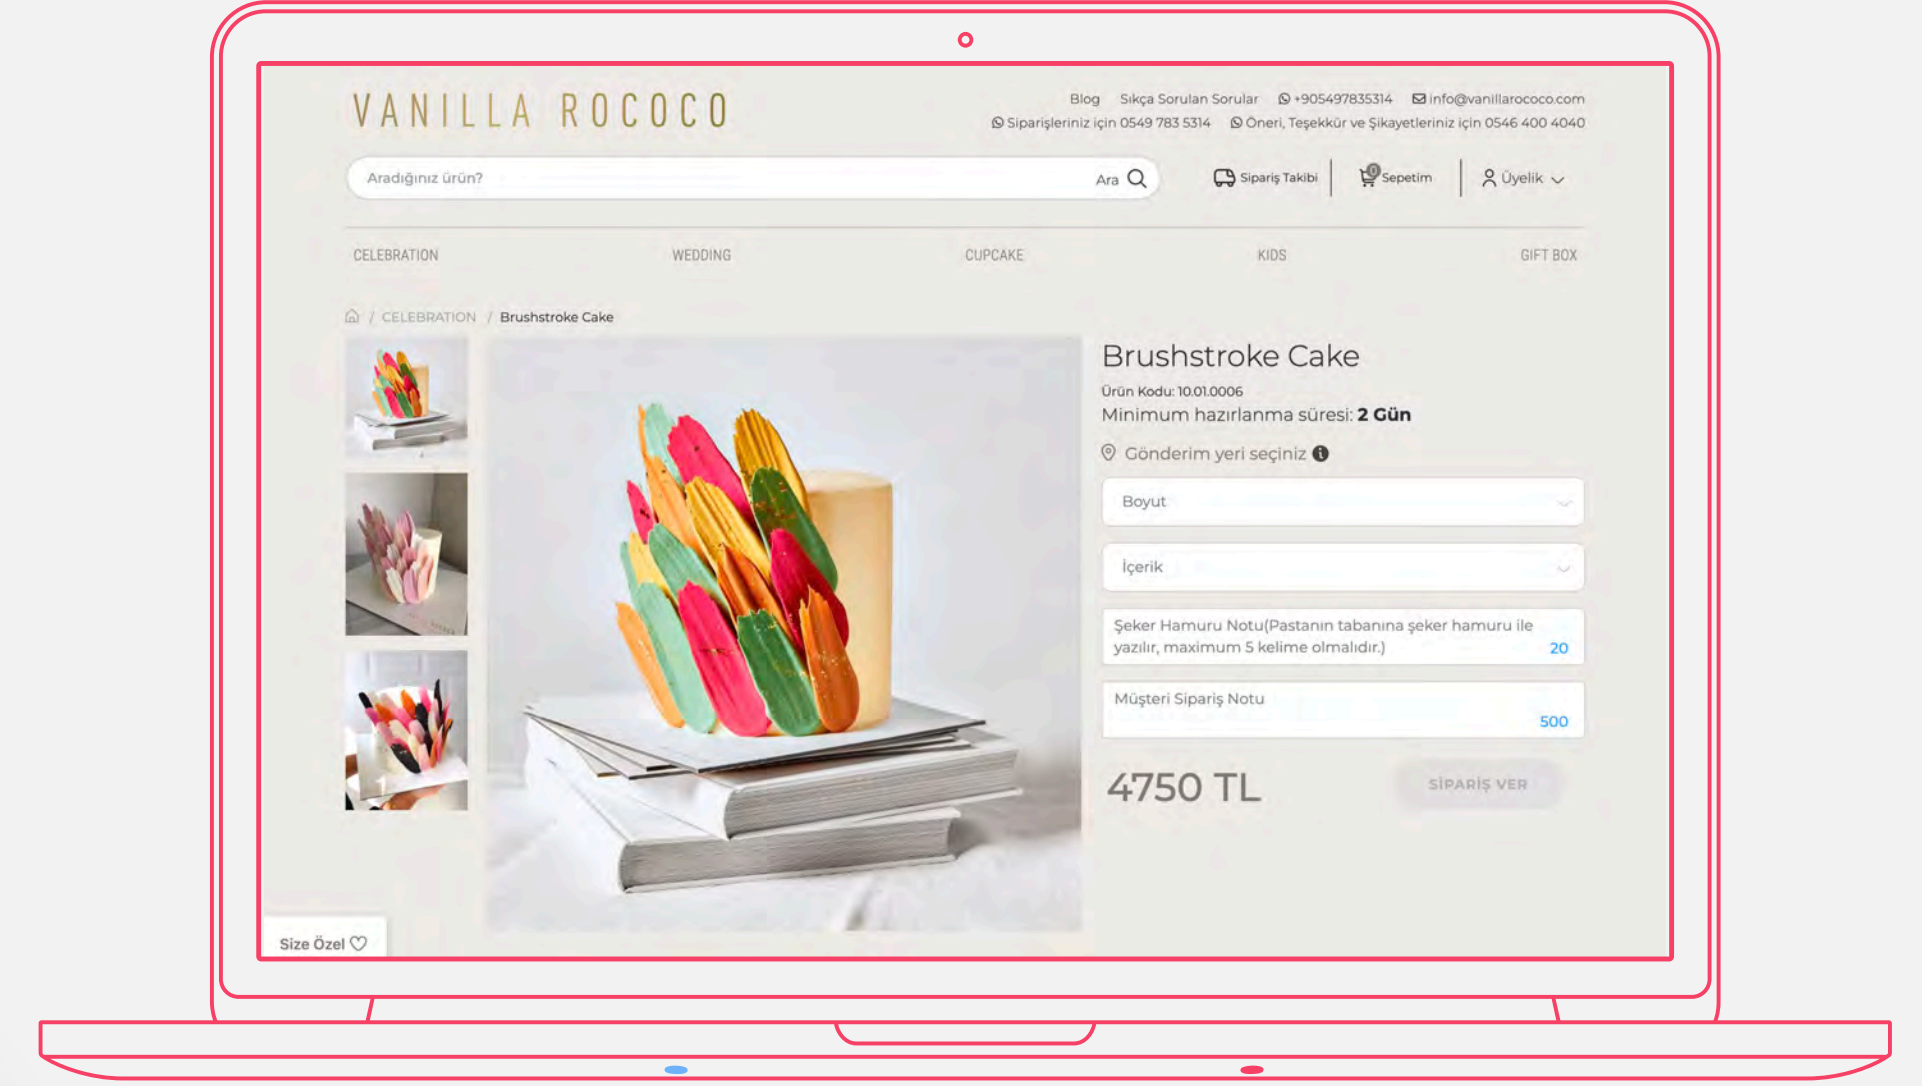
VANILLA ROCOCO

Blog Sıkça Sorulan Sorular +905497835314 info@vanillarococo.com
Siparişleriniz için 0549 783 5314 Öneri, Teşekkür ve Şikayetleriniz için 0546 400 4040

Aradığınız ürün? Ara

Sipariş Takibi 0 Sepetim Üyelik

CELEBRATION WEDDING CUPCAKE KIDS GIFT BOX

/ CELEBRATION / Brushstroke Cake

Brushstroke Cake

Ürün Kodu: 10.01.0006
Minimum hazırlanma süresi: 2 Gün

Gönderim yeri seçiniz

Boyut

İçerik

Şeker Hamuru Notu(Pastanın tabanına şeker hamuru ile yazılır, maximum 5 kelime olmalıdır.) 20

Müşteri Sipariş Notu 500

4750 TL

SİPARİŞ VER

Size Özel